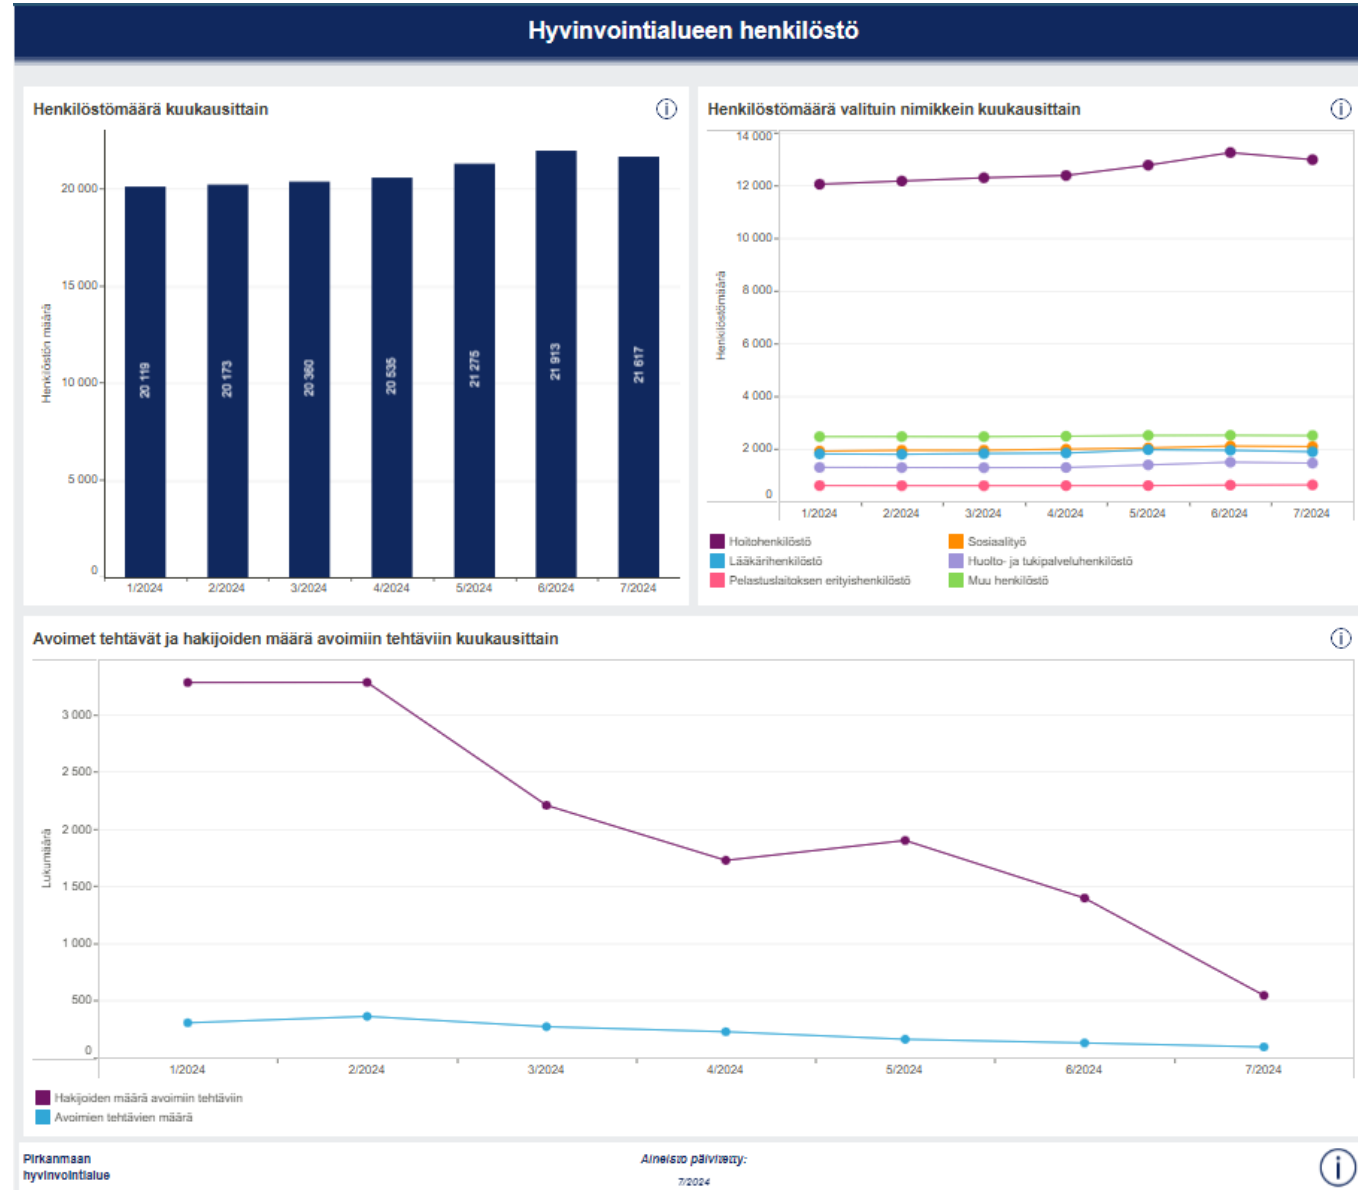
Hyvinvointialueen henkilöstö

Henkilöstömäärä kuukausittain

20 000
15 000
10 000
5 000
0
Henkilöstön määrä

20 119
20 173
20 360
20 535
21 275
21 913
21 617

1/2024
2/2024
3/2024
4/2024
5/2024
6/2024
7/2024

Henkilöstömäärä valituin nimikkein kuukausittain

14 000
12 000
10 000
8 000
6 000
4 000
2 000
0
Henkilöstömäärä

1/2024
2/2024
3/2024
4/2024
5/2024
6/2024
7/2024

Hoitohenkilöstö
Sosiaalityö
Lääkärihenkilöstö
Huolto- ja tukipalveluhenkilöstö
Pelastuslaitoksen erityishenkilöstö
Muu henkilöstö

Avoimet tehtävät ja hakijoiden määrä avoimiin tehtäviin kuukausittain

3 000
2 500
2 000
1 500
1 000
500
0
Lukumäärä

1/2024
2/2024
3/2024
4/2024
5/2024
6/2024
7/2024

Hakijoiden määrä avoimiin tehtäviin
Avoimien tehtävien määrä

Pirkanmaan hyvinvointialue

Aineisto päivitetty:
7/2024